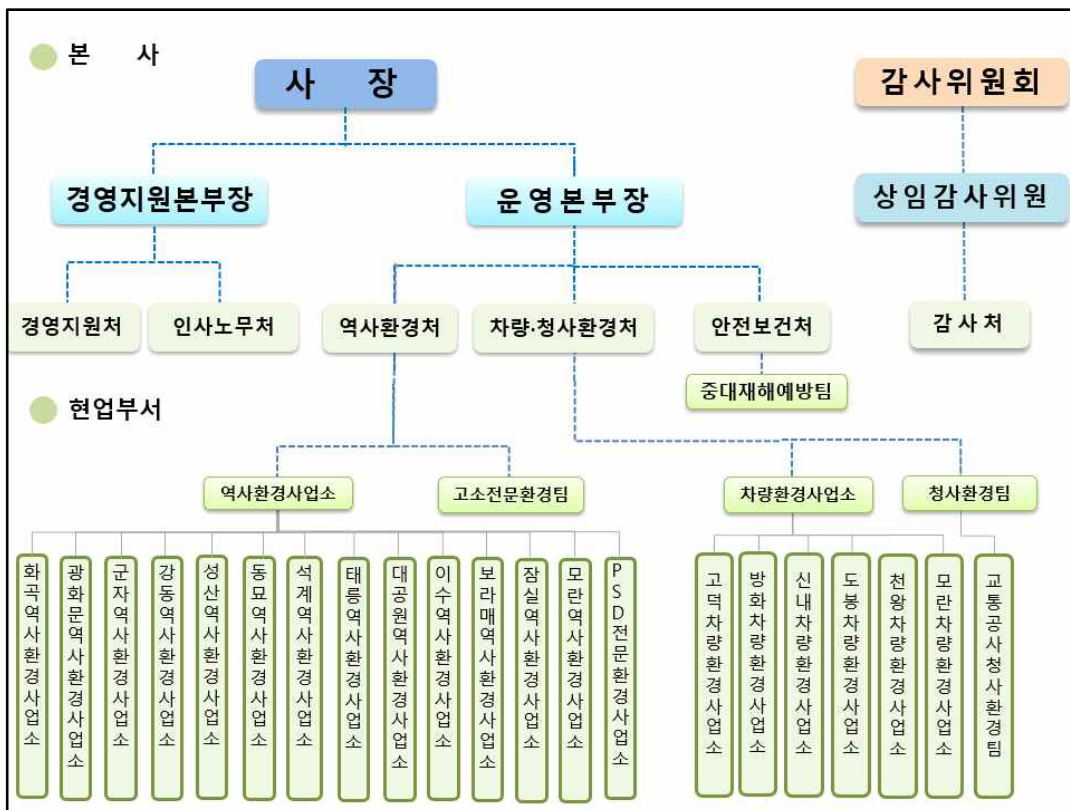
본 사

사 장

감사위원회

경영지원본부장

운영본부장

상임감사위원

경영지원처

인사노무처

역사환경처

차량.청사환경처

안전보건처

감사처

중대재해예방팀

현업부서

역사환경사업소

고소전문환경팀

차량환경사업소

청사환경팀

화곡역사환경사업소

광화문역사환경사업소

군자역사환경사업소

강동역사환경사업소

성산역사환경사업소

동묘역사환경사업소

석계역사환경사업소

태릉역사환경사업소

대공원역사환경사업소

이수역사환경사업소

보라매역사환경사업소

잠실역사환경사업소

모란역사환경사업소

PSD전문환경사업소

고덕차량환경사업소

방화차량환경사업소

신내차량환경사업소

도봉차량환경사업소

천왕차량환경사업소

모란차량환경사업소

교통공사청사환경팀